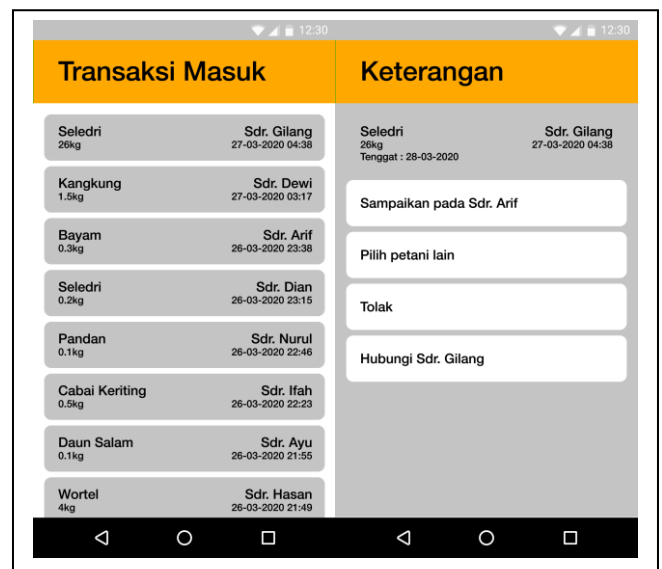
12:30

Transaksi Masuk

Seledri
26kg
Sdr. Gilang
27-03-2020 04:38

Kangkung
1.5kg
Sdr. Dewi
27-03-2020 03:17

Bayam
0.3kg
Sdr. Arif
26-03-2020 23:38

Seledri
0.2kg
Sdr. Dian
26-03-2020 23:15

Pandan
0.1kg
Sdr. Nurul
26-03-2020 22:46

Cabai Keriting
0.5kg
Sdr. Ifah
26-03-2020 22:23

Daun Salam
0.1kg
Sdr. Ayu
26-03-2020 21:55

Wortel
4kg
Sdr. Hasan
26-03-2020 21:49

12:30

Keterangan

Seledri
26kg
Tenggat : 28-03-2020
Sdr. Gilang
27-03-2020 04:38

Sampaikan pada Sdr. Arif

Pilih petani lain

Tolak

Hubungi Sdr. Gilang